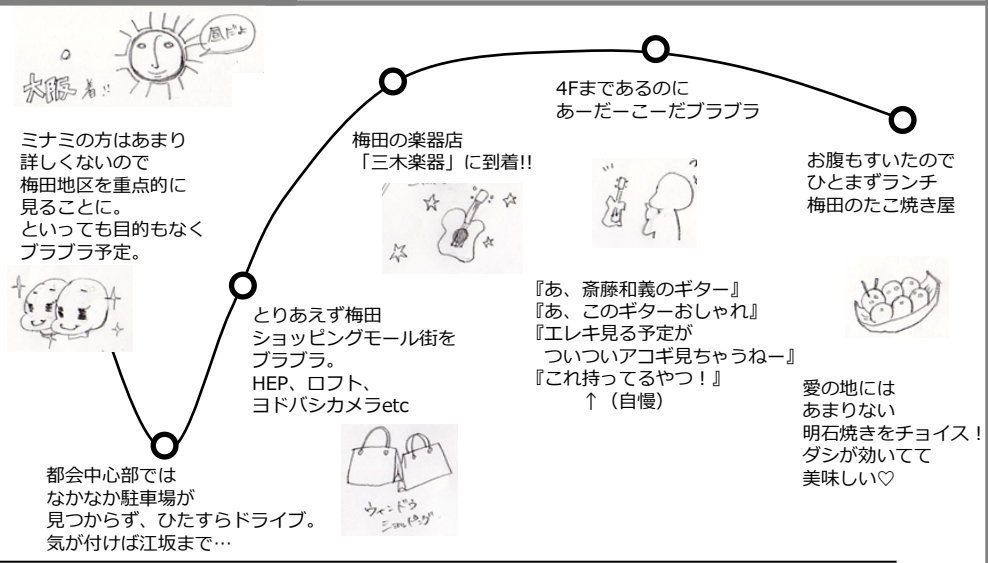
風だよ

大阪着!!

ミナミの方はあまり詳しくないので梅田地区を重点的に見ることに。
といっても目的もなくブラブラ予定。

都会中心部ではなかなか駐車場が見つからず、ひたすらドライブ。
気が付けば江坂まで…

とりあえず梅田ショッピングモール街をブラブラ。
HEP、ロフト、ヨドバシカメラetc

ウィンドウショッピング

梅田の楽器店「三木楽器」に到着!!

4Fまであるのにあーだーこーだブラブラ

『あ、斎藤和義のギター』
『あ、このギターおしゃれ』
『エレキ見る予定がついついアコギ見ちゃうねー』
『これ持ってるやつ！』
↑（自慢）

お腹もすいたのでひとまずランチ
梅田のたこ焼き屋

愛の地にはあまりない明石焼きをチョイス！
ダシが効いてて美味しい♡